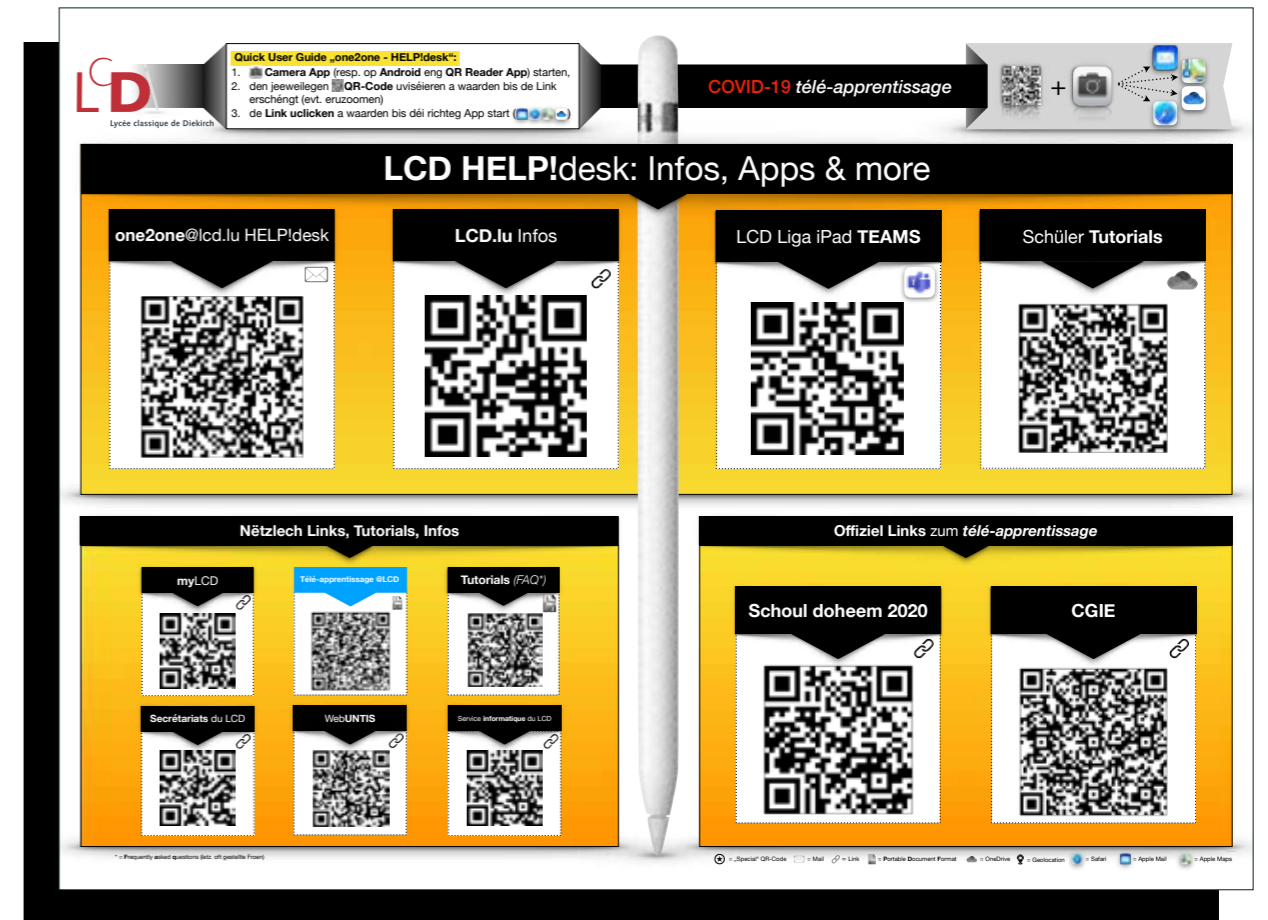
LCD
Lycée classique de Diekirch

Quick User Guide „one2one - HELP!desk":
1. Camera App (resp. op Android eng QR Reader App) starten,
2. den jeeweilegen QR-Code uvisséieren a waarden bis de Link erschéngt (evt. eruzoomen)
3. de Link uclicken a waarden bis déi richteg App start

COVID-19 télé-apprentissage

+

LCD HELP!desk: Infos, Apps & more

one2one@lcd.lu HELP!desk

LCD.lu Infos

LCD Liga iPad TEAMS

Schüler Tutorials

Nëtzlech Links, Tutorials, Infos

myLCD

Télé-apprentissage @LCD

Tutorials (FAQ*)

Secrétariats du LCD

WebUNTIS

Service informatique du LCD

Offiziel Links zum télé-apprentissage

Schoul doheem 2020

CGIE

* = Frequently asked questions (letz. oft gestellte Froen)

= „Special" QR-Code = Mail = Link = Portable Document Format = OneDrive = Geolocation = Safari = Apple Mail = Apple Maps